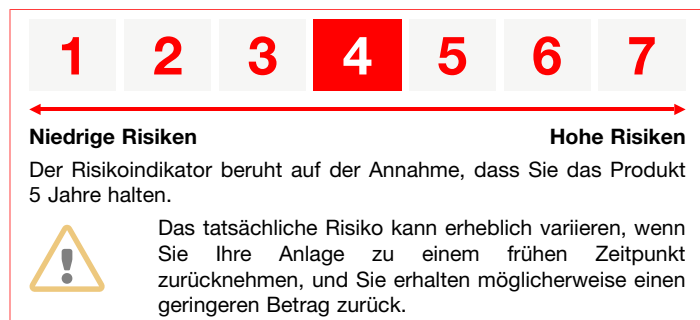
| 1 | 2 | 3 | 4 | 5 | 6 | 7 |
|---|---|---|---|---|---|---|

Niedrige Risiken

Hohe Risiken

Der Risikoindikator beruht auf der Annahme, dass Sie das Produkt 5 Jahre halten.

!

Das tatsächliche Risiko kann erheblich variieren, wenn Sie Ihre Anlage zu einem frühen Zeitpunkt zurücknehmen, und Sie erhalten möglicherweise einen geringeren Betrag zurück.